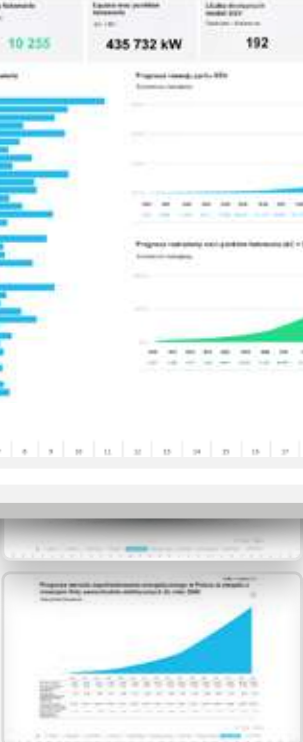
10 255

435 732 kW

192

Prognoza rozwoju parku EV

Prognoza rozwoju sieci punktów ładowania (AC i

Prognoza wzrostu zapotrzebowania energetycznego w Polsce w związku z rozwojem floty samochodów elektrycznych do roku 2030